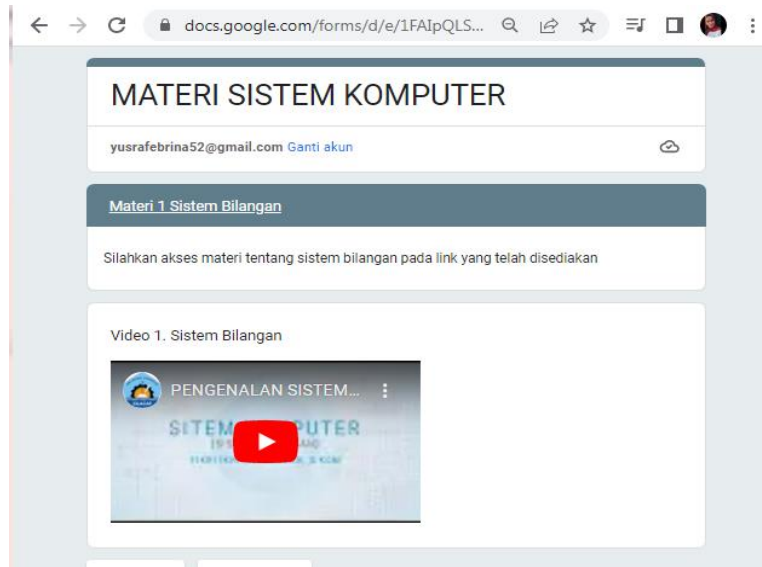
docs.google.com/forms/d/e/1FAIpQLS...

MATERI SISTEM KOMPUTER

yusrafebrina52@gmail.com Ganti akun

Materi 1 Sistem Bilangan

Silahkan akses materi tentang sistem bilangan pada link yang telah disediakan

Video 1. Sistem Bilangan

PENGENALAN SISTEM...

SITEM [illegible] PUTER